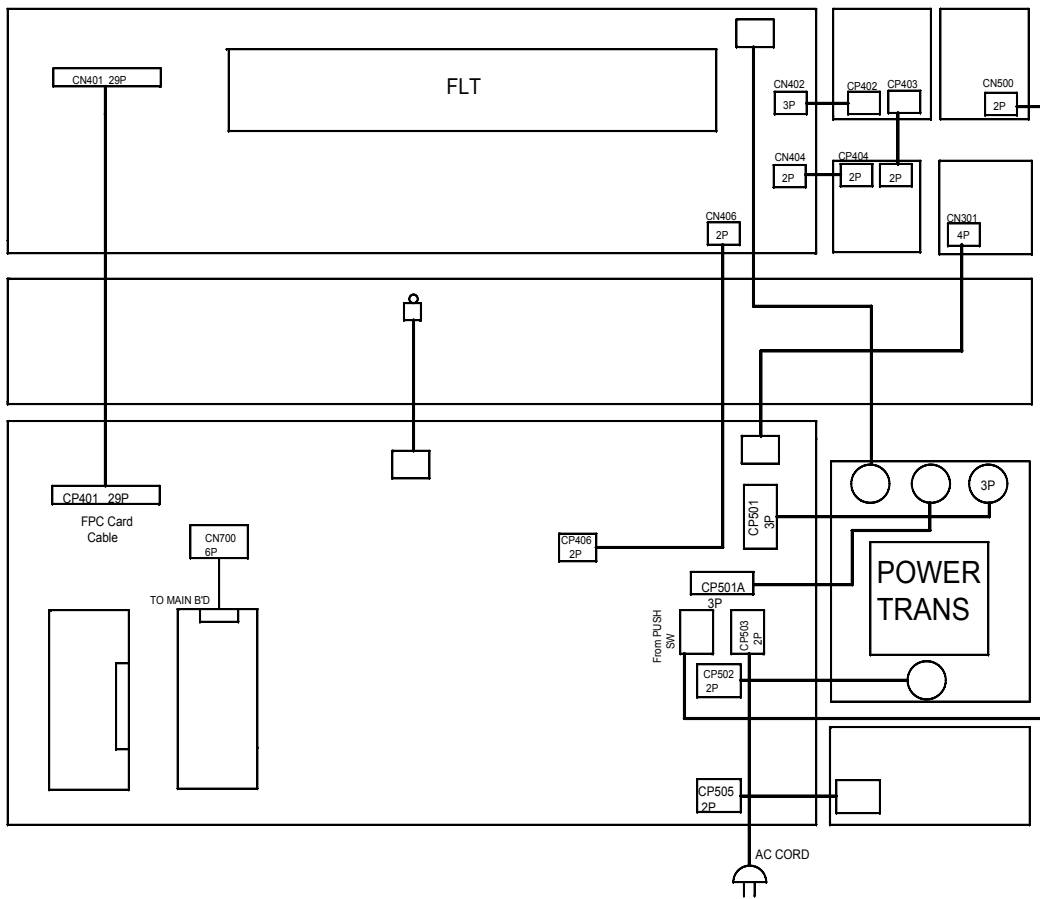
CN401 29P

FLT

CN402
3P

CP402

CP403

CN500
2P

CN404
2P

CP404
2P

2P

CN406
2P

CN301
4P

CP401 29P

FPC Card
Cable

CN700
6P

TO MAIN B'D

CP406
2P

CP501
3P

3P

POWER
TRANS

CP501A
3P

From PUSH
SW

CP503
2P

CP502
2P

CP505
2P

AC CORD